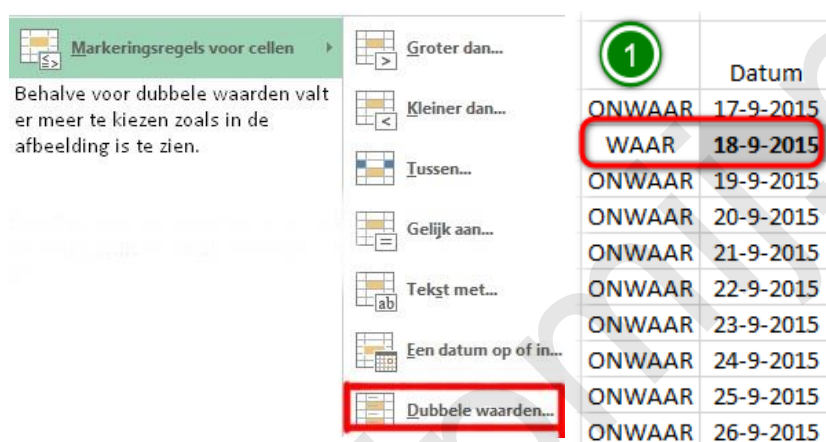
Markeringsregels voor cellen

Behalve voor dubbele waarden valt er meer te kiezen zoals in de afbeelding is te zien.

Groter dan...

Kleiner dan...

Tussen...

Gelijk aan...

Tekst met...

Een datum op of in...

Dubbele waarden...

1

| | Datum |
|---|---|
| ONWAAR | 17-9-2015 |
| WAAR | 18-9-2015 |
| ONWAAR | 19-9-2015 |
| ONWAAR | 20-9-2015 |
| ONWAAR | 21-9-2015 |
| ONWAAR | 22-9-2015 |
| ONWAAR | 23-9-2015 |
| ONWAAR | 24-9-2015 |
| ONWAAR | 25-9-2015 |
| ONWAAR | 26-9-2015 |